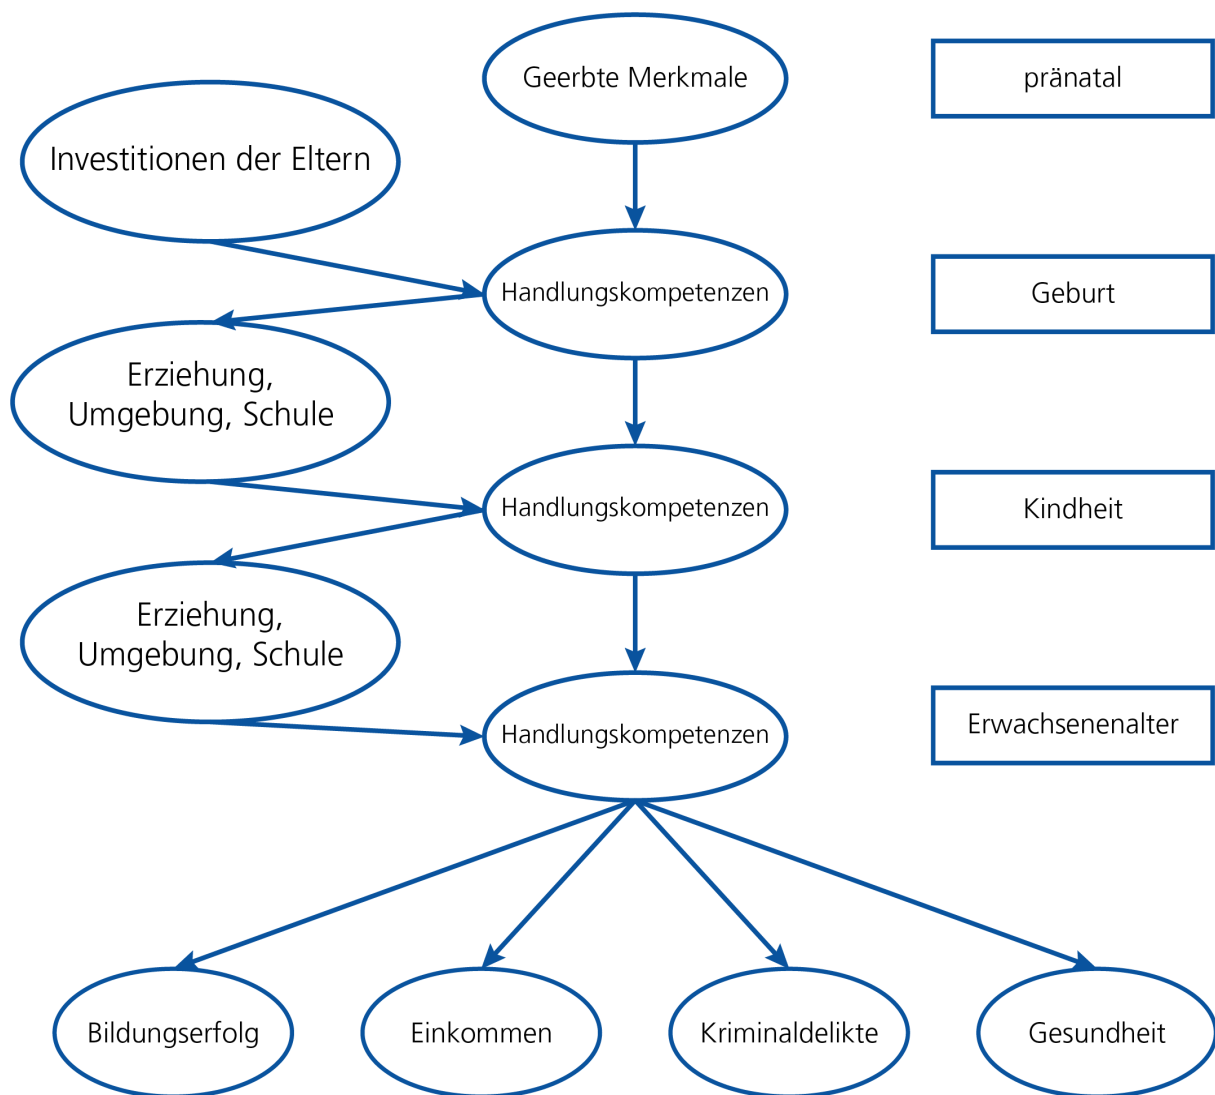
Geerbte Merkmale

pränatal

Investitionen der Eltern

Handlungskompetenzen

Geburt

Erziehung, Umgebung, Schule

Handlungskompetenzen

Kindheit

Erziehung, Umgebung, Schule

Handlungskompetenzen

Erwachsenenalter

Bildungserfolg

Einkommen

Kriminaldelikte

Gesundheit